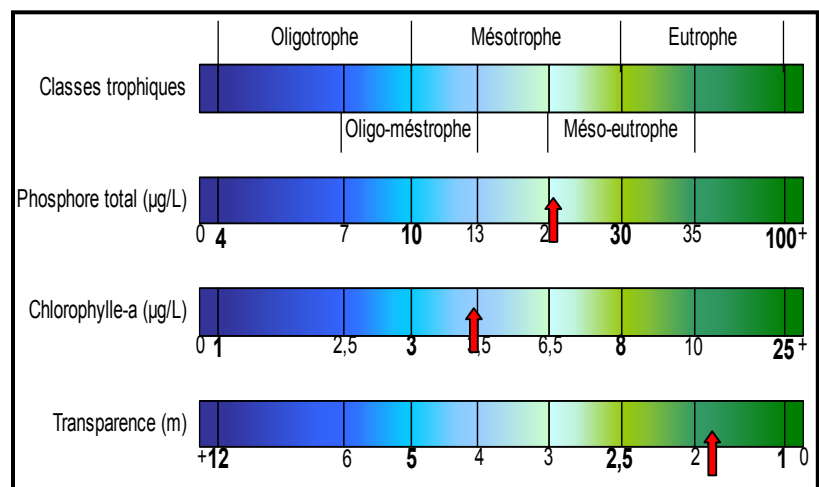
Oligotrophe | Mésotrophe | Eutrophe

Classes trophiques

Oligo-méstrophe | Méso-eutrophe

Phosphore total (µg/L)

0 4 7 10 13 2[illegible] 30 35 100+

Chlorophylle-a (µg/L)

0 1 2,5 3 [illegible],5 6,5 8 10 25+

Transparence (m)

+12 6 5 4 3 2,5 2 1 0